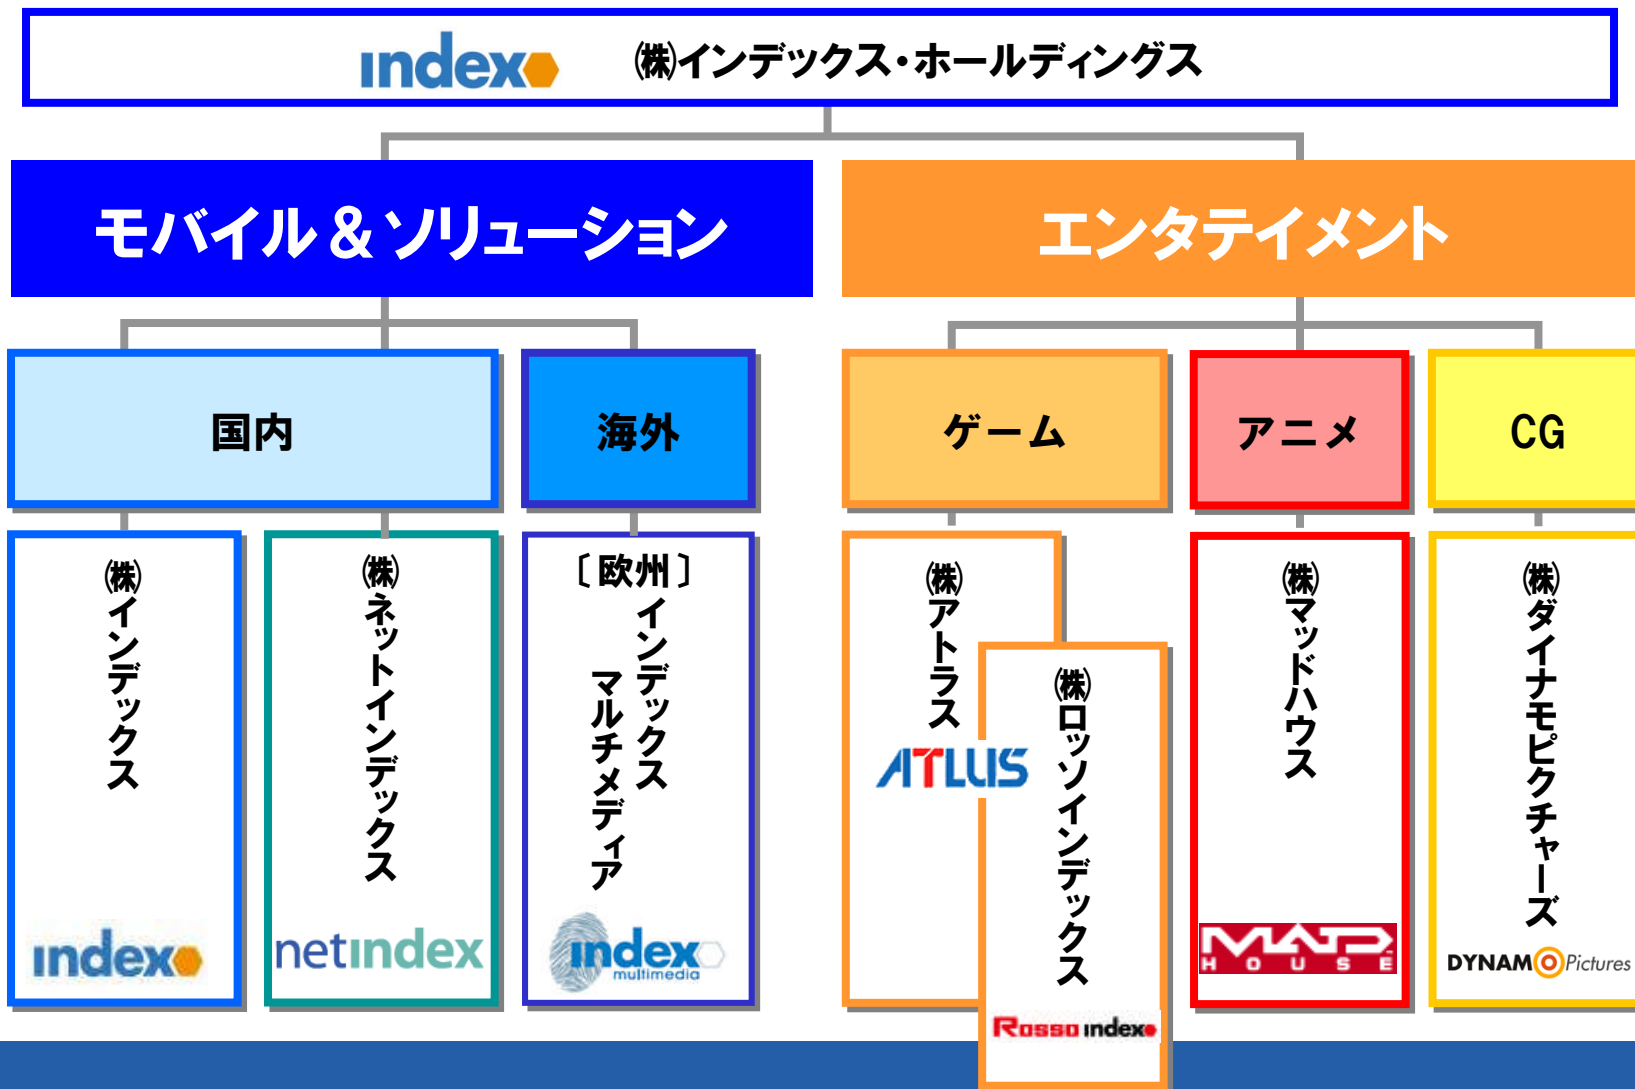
index ㈱インデックス・ホールディングス

モバイル＆ソリューション

エンタテイメント

国内

海外

ゲーム

アニメ

CG

㈱インデックス

index

㈱ネットインデックス

netindex

〔欧州〕 インデックス マルチメディア

index multimedia

㈱アトラス

ATLUS

㈱ロッソインデックス

Rosso index

㈱マッドハウス

MAD HOUSE

㈱ダイナモピクチャーズ

DYNAMO Pictures